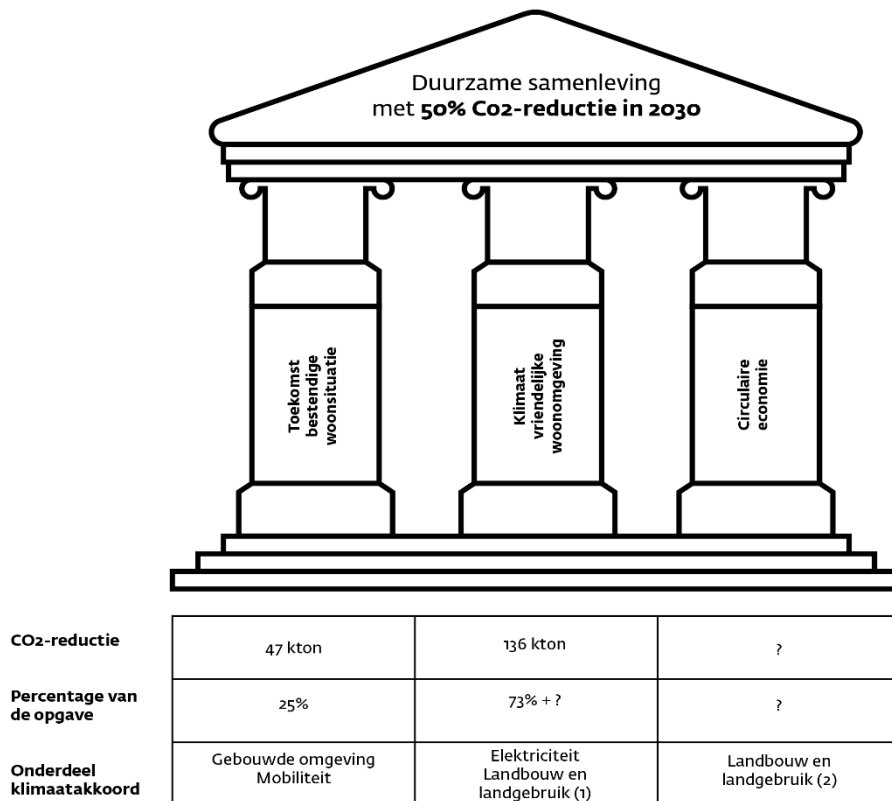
Duurzame samenleving
met **50% Co2-reductie in 2030**

Toekomst bestendige woonsituatie

Klimaat vriendelijke woonomgeving

Circulaire economie

| | | | |
|---|---|---|---|
| **CO2-reductie** | 47 kton | 136 kton | ? |
| **Percentage van de opgave** | 25% | 73% + ? | ? |
| **Onderdeel klimaatakkoord** | Gebouwde omgeving Mobiliteit | Elektriciteit Landbouw en landgebruik (1) | Landbouw en landgebruik (2) |